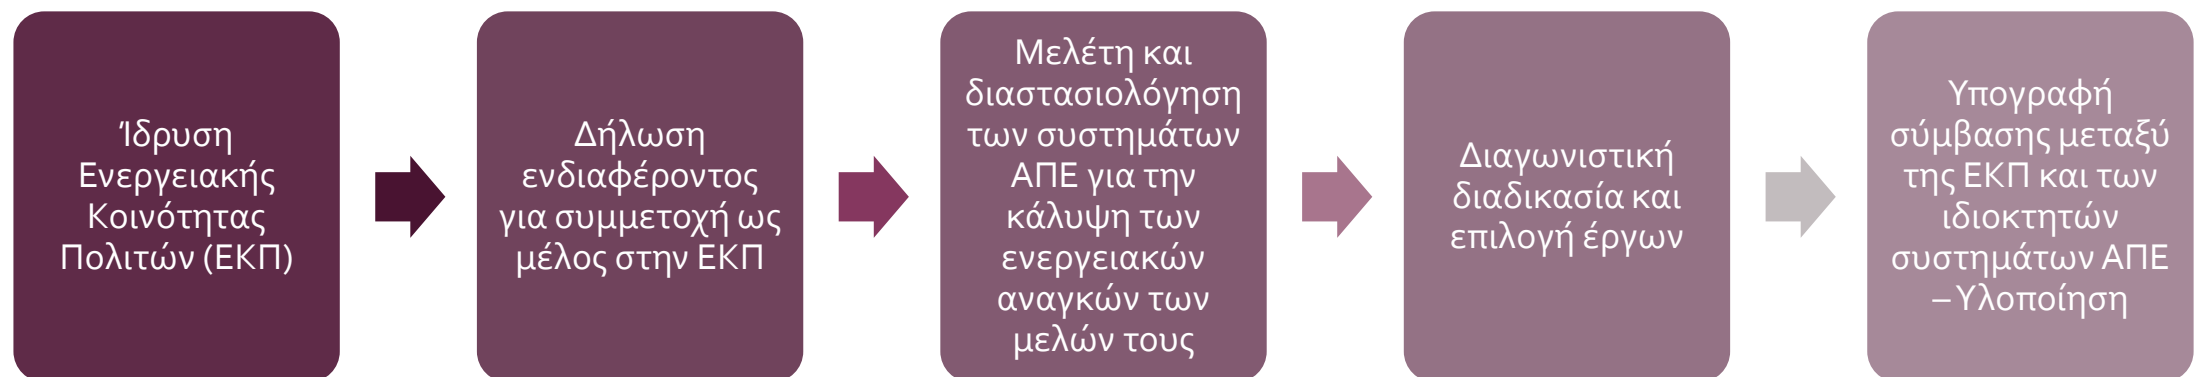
Ίδρυση Ενεργειακής Κοινότητας Πολιτών (ΕΚΠ)

Δήλωση ενδιαφέροντος για συμμετοχή ως μέλος στην ΕΚΠ

Μελέτη και διαστασιολόγηση των συστημάτων ΑΠΕ για την κάλυψη των ενεργειακών αναγκών των μελών τους

Διαγωνιστική διαδικασία και επιλογή έργων

Υπογραφή σύμβασης μεταξύ της ΕΚΠ και των ιδιοκτητών συστημάτων ΑΠΕ – Υλοποίηση